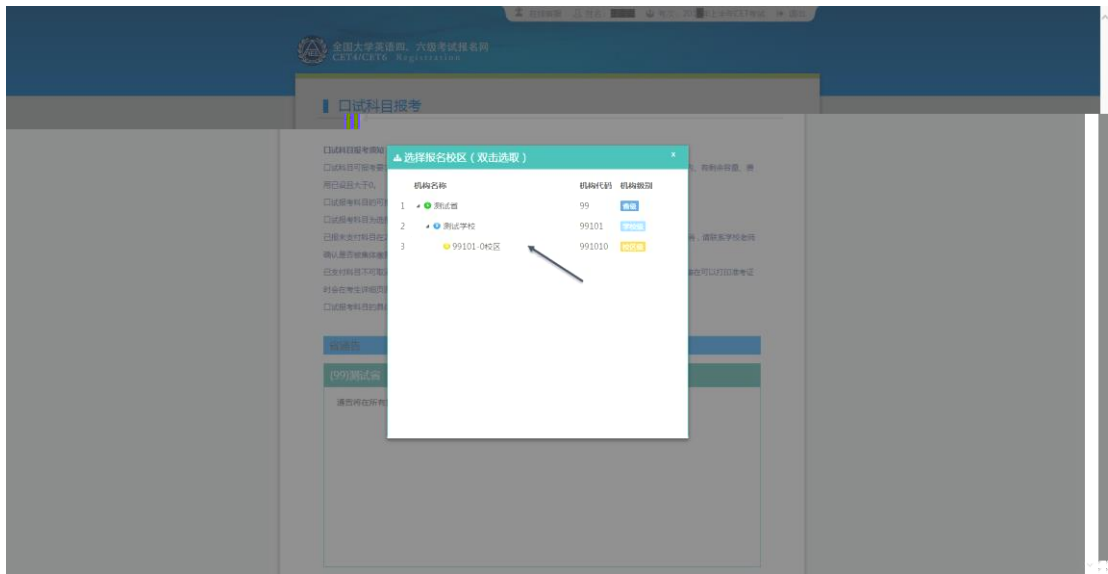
全国大学英语四、六级考试报名网
CET4/CET6 Registration

口试科目报考

口试科目报考须知
口试科目可报考 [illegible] 、有剩余容量，费
用已退回大于6
口试报考科目可 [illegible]
口试报考科目为选 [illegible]
已报未支付科目在 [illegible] 择，请联系学校老师
确认是否被撤销 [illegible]
已支付科目不可取 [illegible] 准在可以打印准考证
时会在考生详细页 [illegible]
口试报考科目的费 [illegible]

省/直辖市

(99)测试省

请您将在所有 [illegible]

选择报名校区（双击选取）

| | 机构名称 | 机构代码 | 机构级别 |
|---|---|---|---|
| 1 | 测试省 | 99 | 省级 |
| 2 | 测试学校 | 99101 | 学校级 |
| 3 | 99101-0校区 | 991010 | 校区级 |